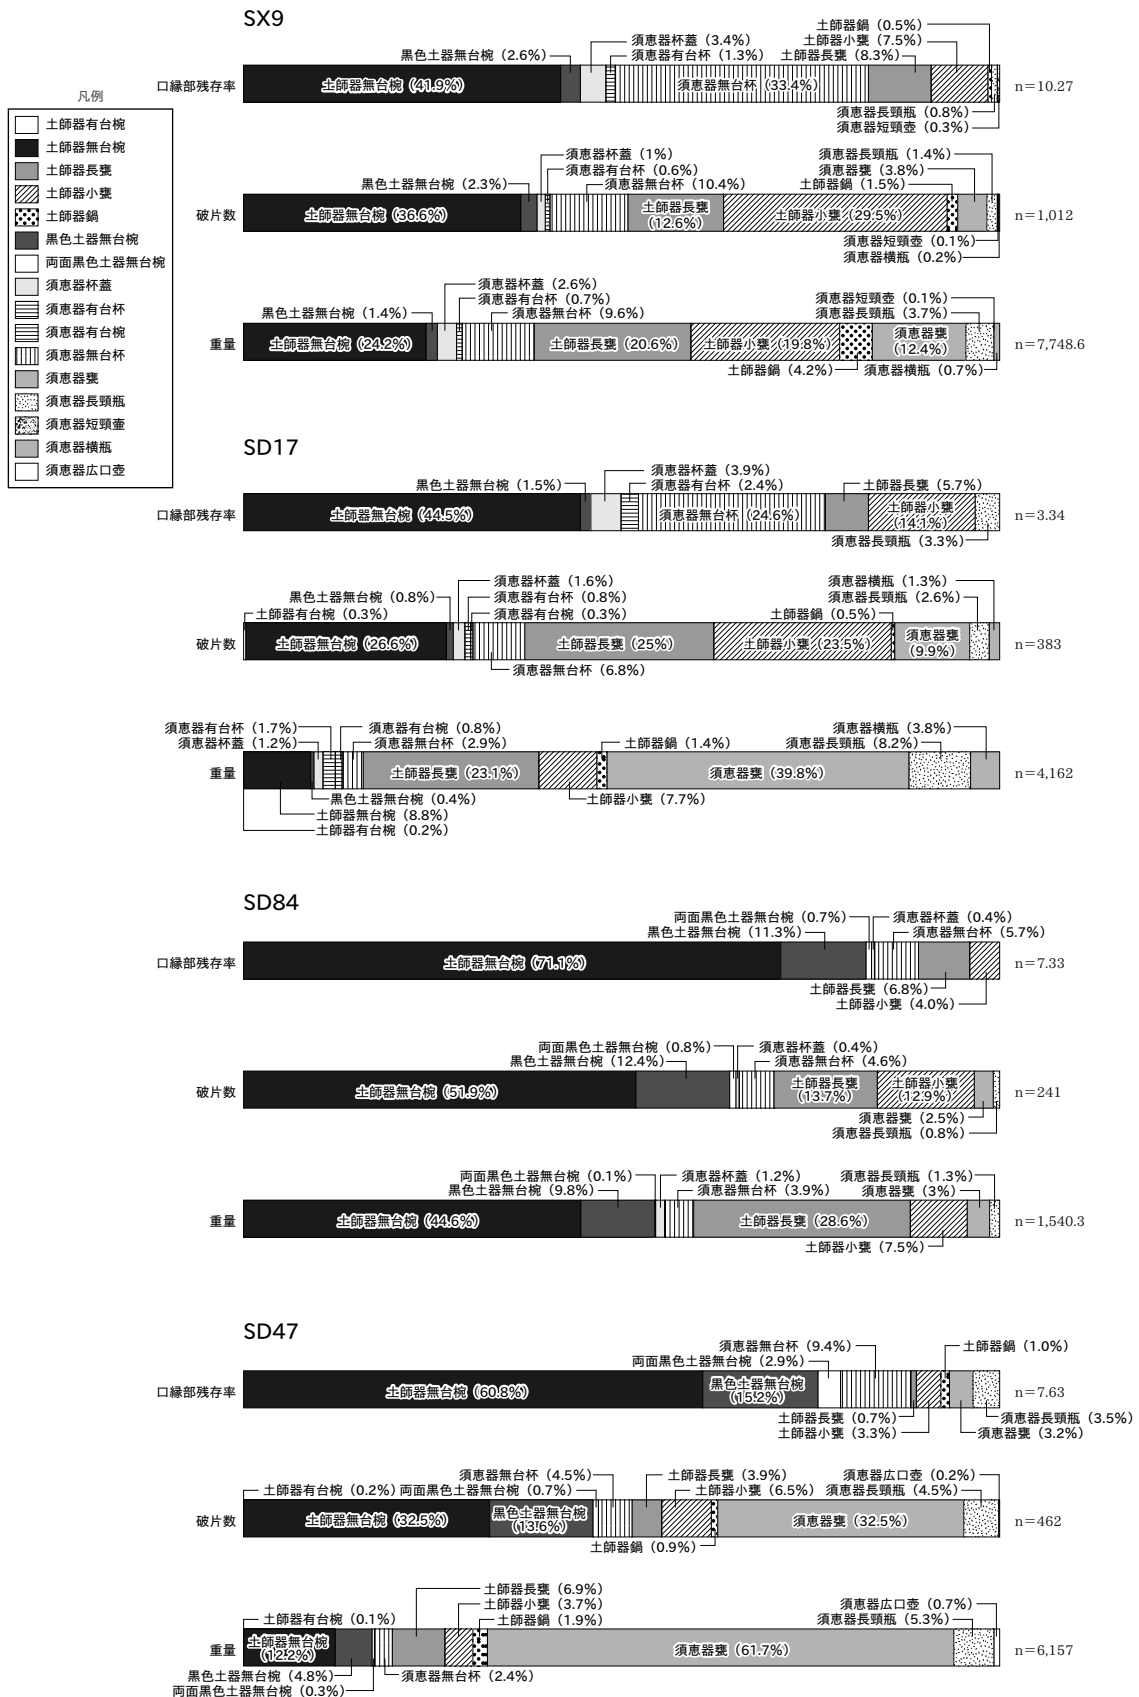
凡例
土師器有台椀
土師器無台椀
土師器長甕
土師器小甕
土師器鍋
黒色土器無台椀
両面黒色土器無台椀
須恵器杯蓋
須恵器有台杯
須恵器有台椀
須恵器無台杯
須恵器甕
須恵器長頸瓶
須恵器短頸壷
須恵器横瓶
須恵器広口壺

SX9

口縁部残存率
土師器無台椀（41.9%）
黒色土器無台椀（2.6%）
須恵器杯蓋（3.4%）
須恵器有台杯（1.3%）
須恵器無台杯（33.4%）
土師器鍋（0.5%）
土師器小甕（7.5%）
土師器長甕（8.3%）
須恵器長頸瓶（0.8%）
須恵器短頸壺（0.3%）
n=10.27

破片数
土師器無台椀（36.6%）
黒色土器無台椀（2.3%）
須恵器杯蓋（1%）
須恵器有台杯（0.6%）
須恵器無台杯（10.4%）
土師器長甕（12.6%）
土師器小甕（29.5%）
須恵器長頸瓶（1.4%）
須恵器甕（3.8%）
土師器鍋（1.5%）
須恵器短頸壺（0.1%）
須恵器横瓶（0.2%）
n=1,012

重量
土師器無台椀（24.2%）
黒色土器無台椀（1.4%）
須恵器杯蓋（2.6%）
須恵器有台杯（0.7%）
須恵器無台杯（9.6%）
土師器長甕（20.6%）
土師器小甕（19.8%）
須恵器甕（12.4%）
須恵器短頸壺（0.1%）
須恵器長頸瓶（3.7%）
土師器鍋（4.2%）
須恵器横瓶（0.7%）
n=7,748.6

SD17

口縁部残存率
土師器無台椀（44.5%）
黒色土器無台椀（1.5%）
須恵器杯蓋（3.9%）
須恵器有台杯（2.4%）
須恵器無台杯（24.6%）
土師器長甕（5.7%）
土師器小甕（14.1%）
須恵器長頸瓶（3.3%）
n=3.34

破片数
土師器無台椀（26.6%）
黒色土器無台椀（0.8%）
土師器有台椀（0.3%）
須恵器杯蓋（1.6%）
須恵器有台杯（0.8%）
須恵器有台椀（0.3%）
須恵器無台杯（6.8%）
土師器長甕（25%）
土師器小甕（23.5%）
須恵器甕（9.9%）
須恵器横瓶（1.3%）
須恵器長頸瓶（2.6%）
土師器鍋（0.5%）
n=383

重量
須恵器有台杯（1.7%）
須恵器杯蓋（1.2%）
須恵器有台椀（0.8%）
須恵器無台杯（2.9%）
土師器長甕（23.1%）
土師器鍋（1.4%）
須恵器甕（39.8%）
須恵器横瓶（3.8%）
須恵器長頸瓶（8.2%）
黒色土器無台椀（0.4%）
土師器無台椀（8.8%）
土師器有台椀（0.2%）
土師器小甕（7.7%）
n=4,162

SD84

口縁部残存率
土師器無台椀（71.1%）
両面黒色土器無台椀（0.7%）
黒色土器無台椀（11.3%）
須恵器杯蓋（0.4%）
須恵器無台杯（5.7%）
土師器長甕（6.8%）
土師器小甕（4.0%）
n=7.33

破片数
土師器無台椀（51.9%）
両面黒色土器無台椀（0.8%）
黒色土器無台椀（12.4%）
須恵器杯蓋（0.4%）
須恵器無台杯（4.6%）
土師器長甕（13.7%）
土師器小甕（12.9%）
須恵器甕（2.5%）
須恵器長頸瓶（0.8%）
n=241

重量
土師器無台椀（44.6%）
両面黒色土器無台椀（0.1%）
黒色土器無台椀（9.8%）
須恵器杯蓋（1.2%）
須恵器無台杯（3.9%）
土師器長甕（28.6%）
須恵器長頸瓶（1.3%）
須恵器甕（3%）
土師器小甕（7.5%）
n=1,540.3

SD47

口縁部残存率
土師器無台椀（60.8%）
黒色土器無台椀（15.2%）
須恵器無台杯（9.4%）
両面黒色土器無台椀（2.9%）
土師器鍋（1.0%）
土師器長甕（0.7%）
土師器小甕（3.3%）
須恵器長頸瓶（3.5%）
須恵器甕（3.2%）
n=7.63

破片数
土師器有台椀（0.2%）
両面黒色土器無台椀（0.7%）
須恵器無台杯（4.5%）
土師器長甕（3.9%）
土師器小甕（6.5%）
須恵器広口壺（0.2%）
須恵器長頸瓶（4.5%）
土師器無台椀（32.5%）
黒色土器無台椀（13.6%）
須恵器甕（32.5%）
土師器鍋（0.9%）
n=462

重量
土師器有台椀（0.1%）
土師器長甕（6.9%）
土師器小甕（3.7%）
土師器鍋（1.9%）
須恵器広口壺（0.7%）
須恵器長頸瓶（5.3%）
土師器無台椀（12.2%）
須恵器甕（61.7%）
黒色土器無台椀（4.8%）
両面黒色土器無台椀（0.3%）
須恵器無台杯（2.4%）
n=6,157